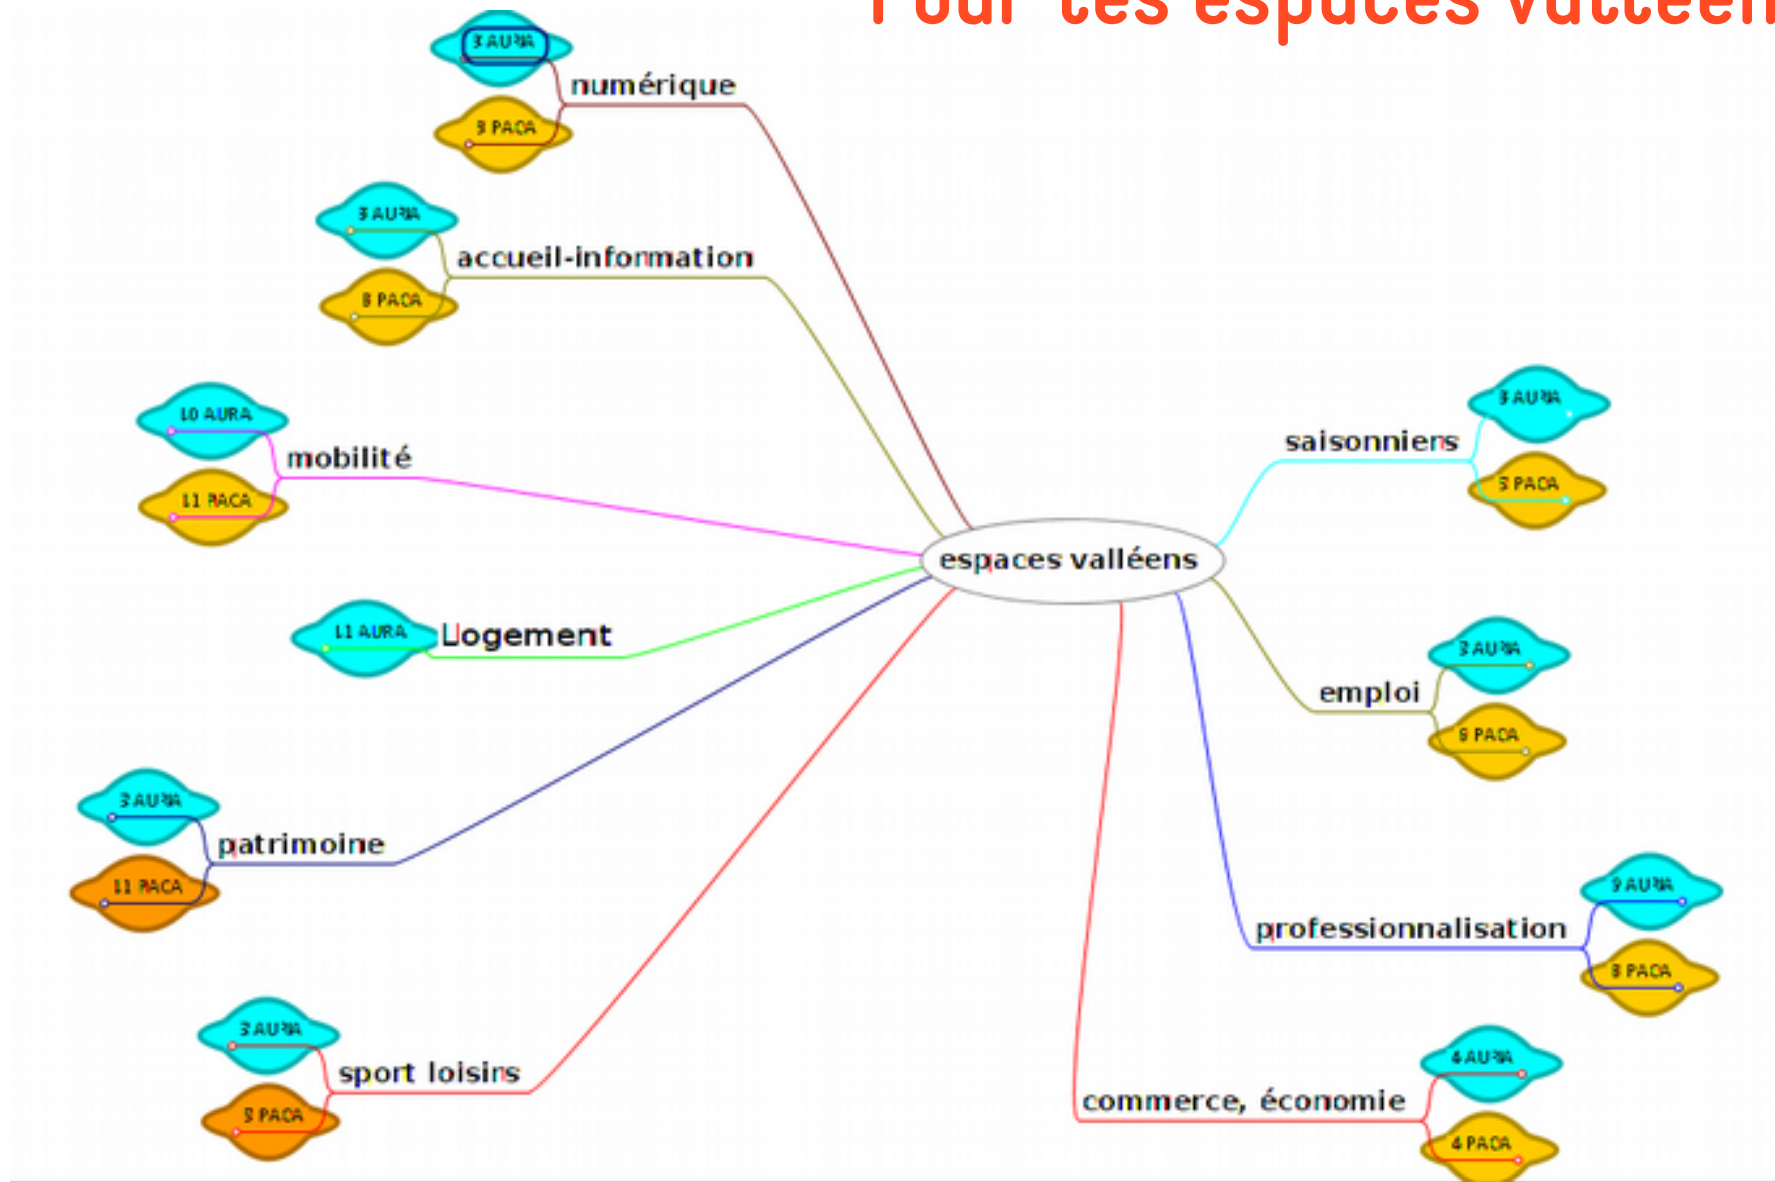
Pour les espaces valléen

3 AURA
numérique
3 PACA

3 AURA
accueil-information
8 PACA

10 AURA
mobilité
11 PACA

11 AURA
Logement

3 AURA
patrimoine
11 PACA

3 AURA
sport loisirs
5 PACA

espaces valléens

3 AURA
saisonniers
5 PACA

3 AURA
emploi
6 PACA

9 AURA
professionnalisation
8 PACA

4 AURA
commerce, économie
4 PACA